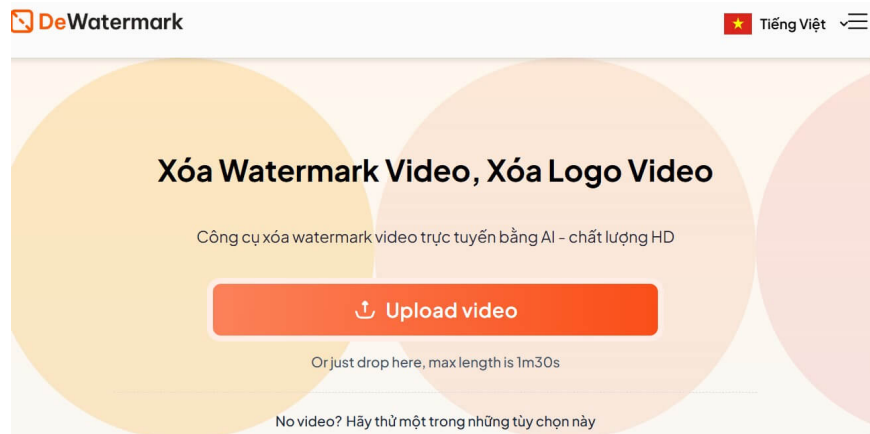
DeWatermark

Tiếng Việt

Xóa Watermark Video, Xóa Logo Video

Công cụ xóa watermark video trực tuyến bằng AI - chất lượng HD

Upload video

Or just drop here, max length is 1m30s

No video? Hãy thử một trong những tùy chọn này